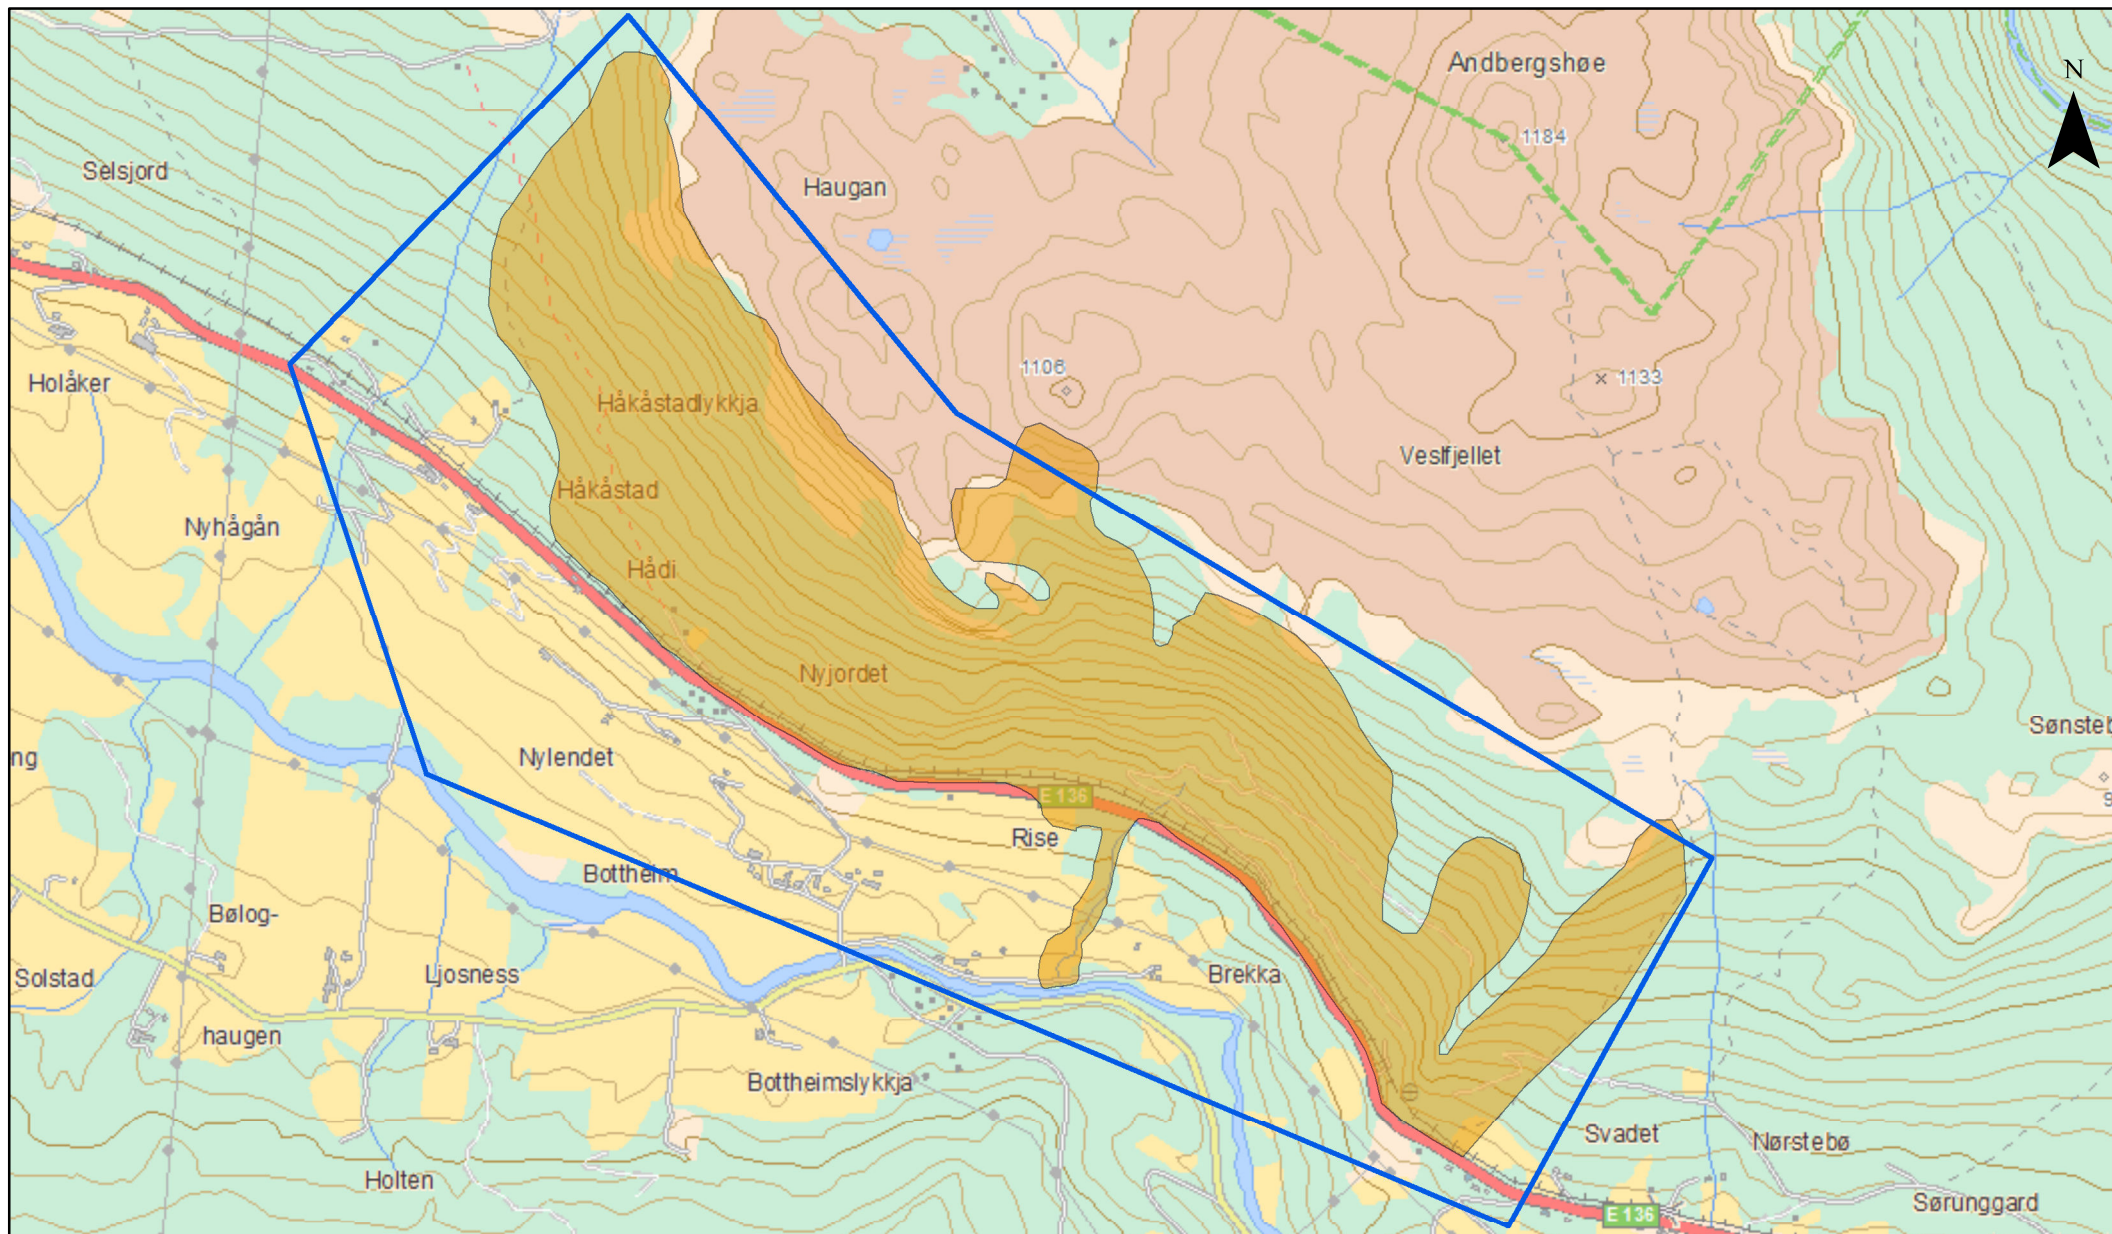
Andbergshøe
N
1184
Selsjord
Haugan
1106
× 1133
Holåker
Håkåstadlykkja
Veslfjellet
Håkåstad
Nyhågån
Hådi
Nyjordet
Sønsteb
ng
Nylendet
E 136
Rise
Bottheim
Bølog-
Solstad
Ljosness
Brekka
haugen
Bottheimslykkja
Svadet
Nørstebø
Holten
Sørunggard
E 136